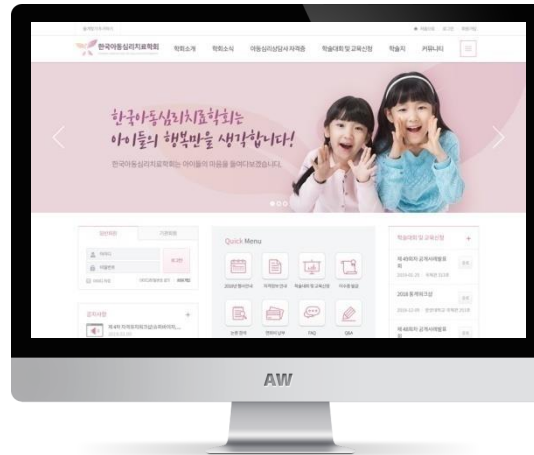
한국아동심리치료학회

학회소개 학회소식 아동심리상담사 자격증 학술대회 및 교육신청 학술지 커뮤니티

한국아동심리치료학회는
아이들의 행복만을 생각합니다!

한국아동심리치료학회는 아이들의 마음을 들여다보겠습니다.

Quick Menu

FAQ

Q&A

학술대회 및 교육신청

2018 동계워크샵

공지사항

AW